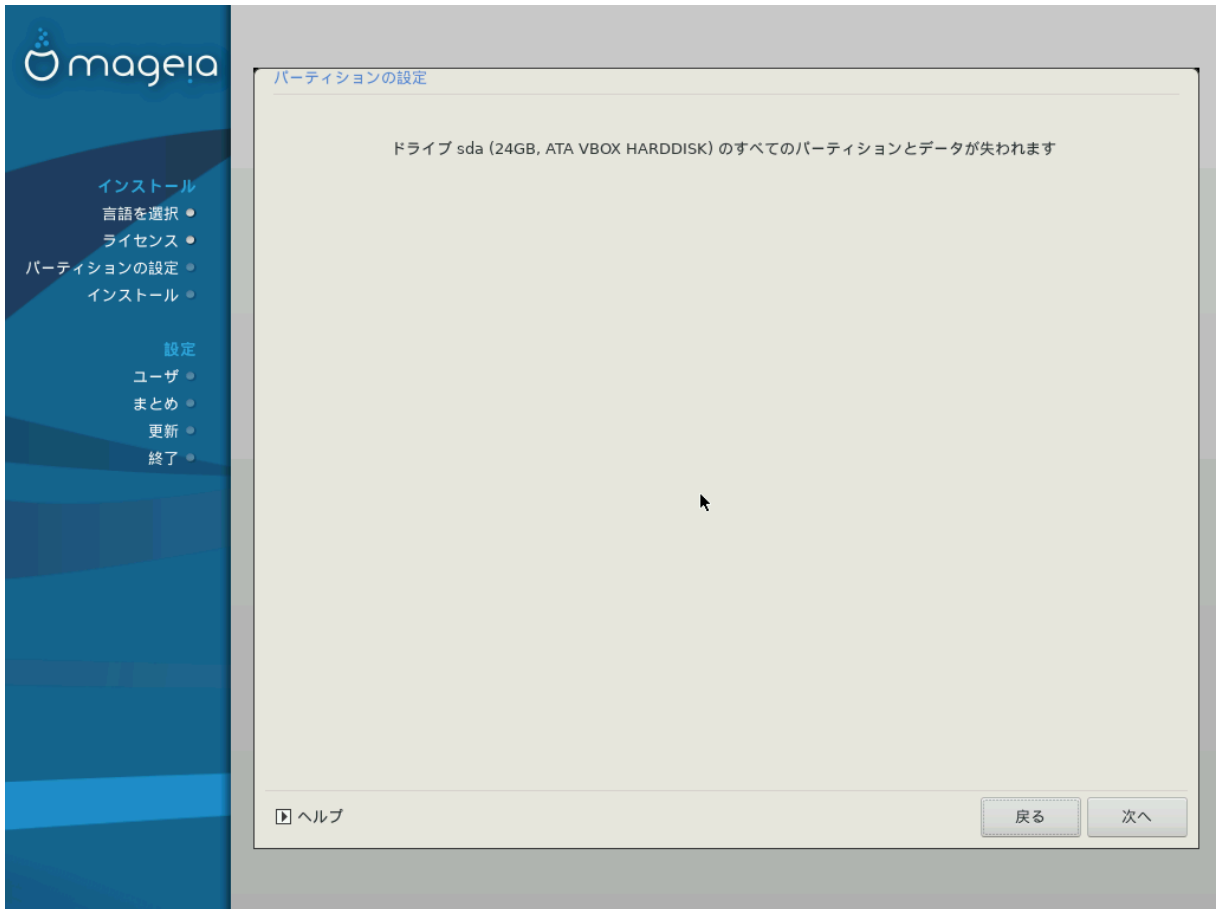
mageia

インストール
言語を選択
ライセンス
パーティションの設定
インストール

設定
ユーザ
まとめ
更新
終了

パーティションの設定

ドライブ sda (24GB, ATA VBOX HARDDISK) のすべてのパーティションとデータが失われます

ヘルプ

戻る

次へ